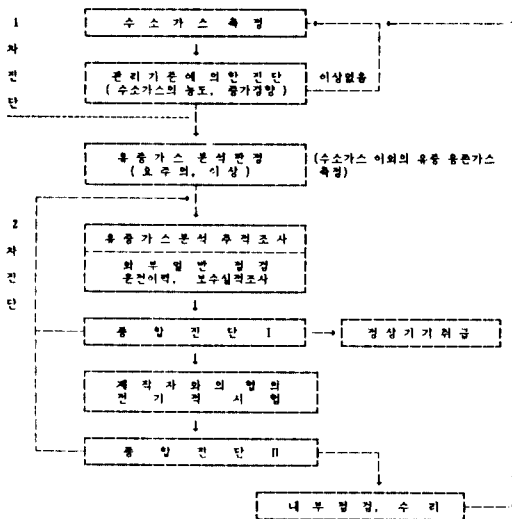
1
차
진
단

수 소 가 스 측 정

관리기준에 의한 진단
(수소가스의 농도, 증가경향)

이상없음

유중가스 분석판정
(요주의, 이상)

(수소가스 이외의 유중 용존가스 측정)

2
차
진
단

유중가스분석 추적조사

외 부 일 반 점 검
운전이력, 보수실적조사

종 합 진 단 I

정상기기취급

제 작 자 와 의 협 의
전 기 적 시 험

종 합 진 단 II

내 부 점 검, 수 리